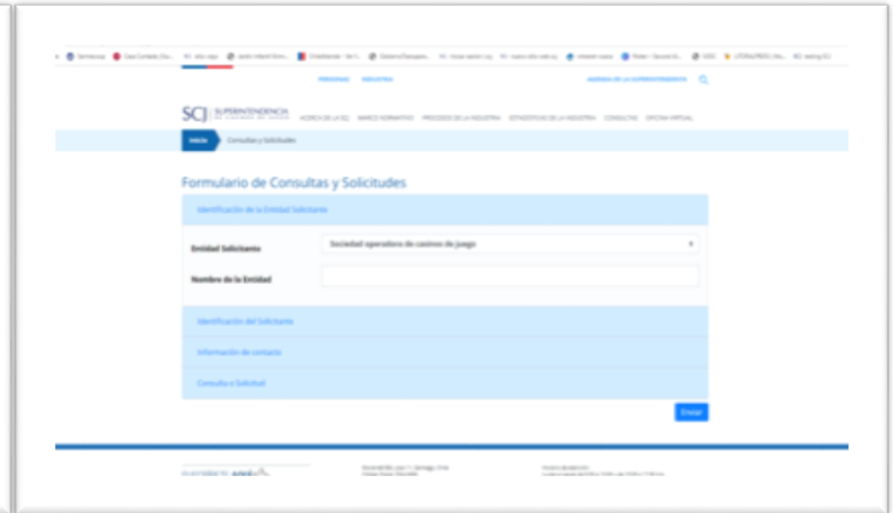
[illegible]

PERSONAS INDUSTRIA

AGENDA DE LA SUPERINTENDENCIA

SCJ SUPERINTENDENCIA DE CASINOS DE JUEGO

ACERCA DE LA SCJ MARCO NORMATIVO PROCESOS DE LA INDUSTRIA ESTADÍSTICAS DE LA INDUSTRIA CONSULTAS OFICINA VIRTUAL

Inicio Consultas y Solicitudes

Formulario de Consultas y Solicitudes

Identificación de la Entidad Solicitante

Entidad Solicitante

Sociedad operadora de casinos de juego

Nombre de la Entidad

Identificación del Solicitante

Información de contacto

Consulta o Solicitud

Enviar

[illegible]